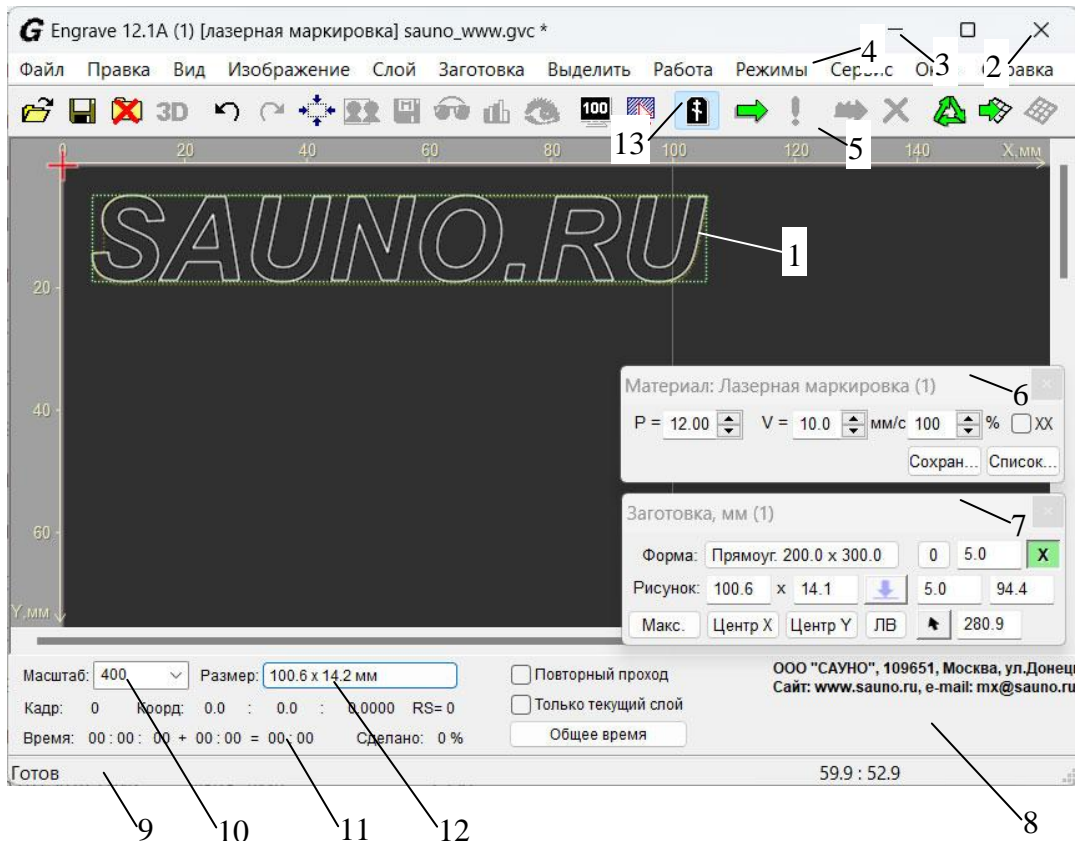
G Engrave 12.1A (1) [лазерная маркировка] sauno_www.gvc *

Файл Правка Вид Изображение Слой Заготовка Выделить Работа Режимы Сер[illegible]с О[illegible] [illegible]авка

3D

100

13 5 4 3 2

0 20 40 60 80 100 120 140 X,мм

SAUNO.RU

1

20

40

60

Y,мм

Материал: Лазерная маркировка (1)

6

P = 12.00 V = 10.0 мм/с 100 % XX

Сохран... Список...

Заготовка, мм (1)

7

Форма: Прямоуг. 200.0 x 300.0 0 5.0 X

Рисунок: 100.6 x 14.1 5.0 94.4

Макс. Центр X Центр Y ЛВ 280.9

Масштаб: 400 Размер: 100.6 x 14.2 мм

Повторный проход

Только текущий слой

Общее время

ООО "САУНО", 109651, Москва, ул.Донец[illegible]

Сайт: www.sauno.ru, e-mail: mx@sauno.ru

Кадр: 0 Коорд: 0.0 : 0.0 : 0.0000 RS= 0

Время: 00 : 00 : 00 + 00 : 00 = 00 : 00 Сделано: 0 %

Готов

59.9 : 52.9

9 10 11 12 8